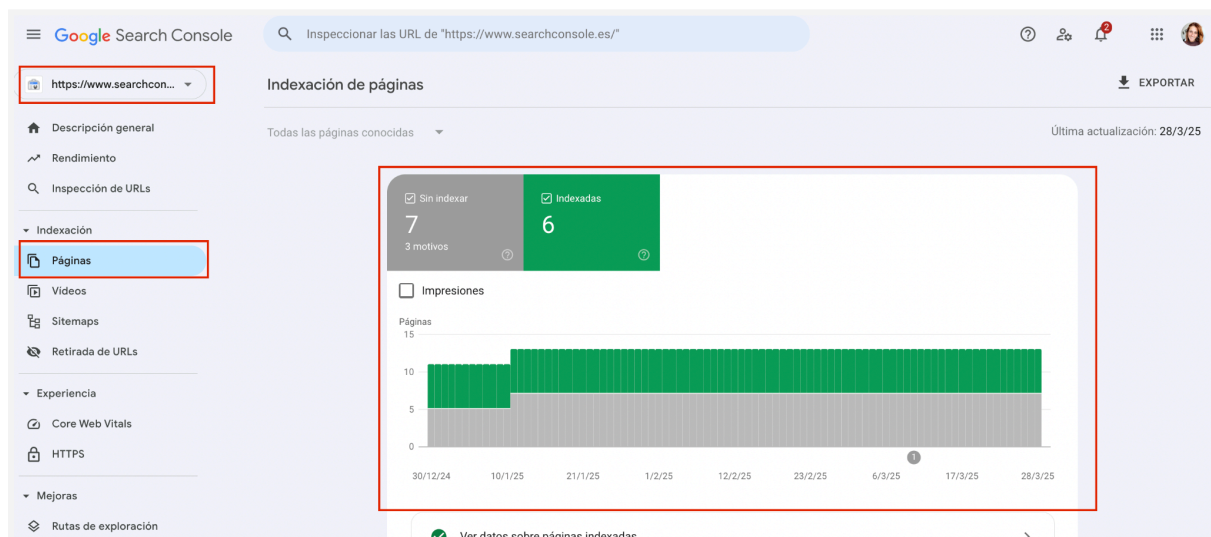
Google Search Console

Inspeccionar las URL de "https://www.searchconsole.es/"

2

https://www.searchcon...

Descripción general
Rendimiento
Inspección de URLs

Indexación
Páginas
Vídeos
Sitemaps
Retirada de URLs

Experiencia
Core Web Vitals
HTTPS

Mejoras
Rutas de exploración

Indexación de páginas

EXPORTAR

Todas las páginas conocidas

Última actualización: 28/3/25

Sin indexar
7
3 motivos

Indexadas
6

Impresiones

Páginas
15
10
5
0

1

30/12/24 10/1/25 21/1/25 1/2/25 12/2/25 23/2/25 6/3/25 17/3/25 28/3/25

Ver datos sobre páginas indexadas